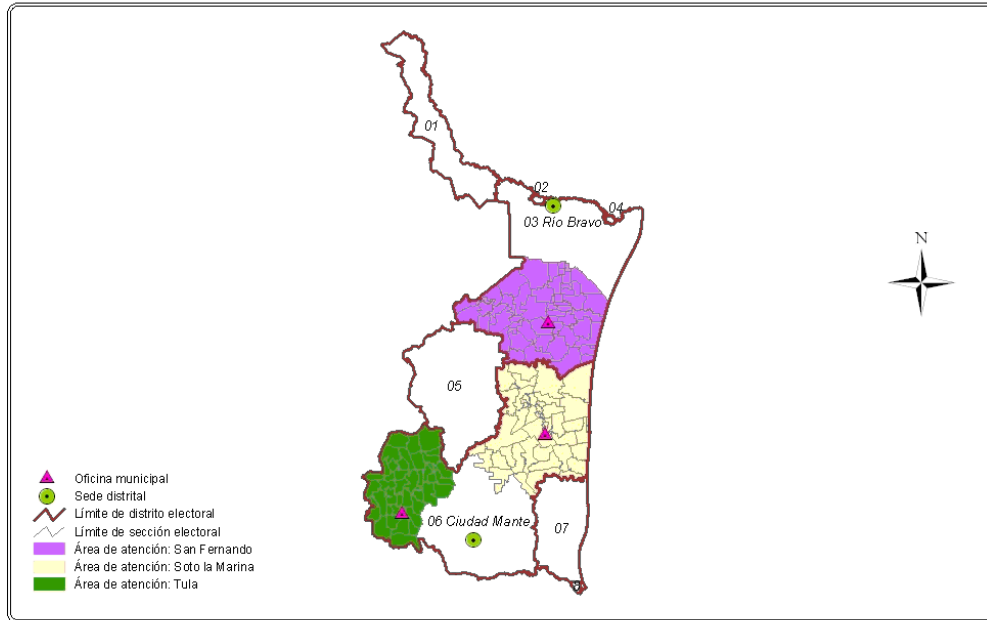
01

02

03 Río Bravo

04

N

05

06 Ciudad Mante

07

Oficina municipal
Sede distrital
Límite de distrito electoral
Límite de sección electoral
Área de atención: San Fernando
Área de atención: Soto la Marina
Área de atención: Tula